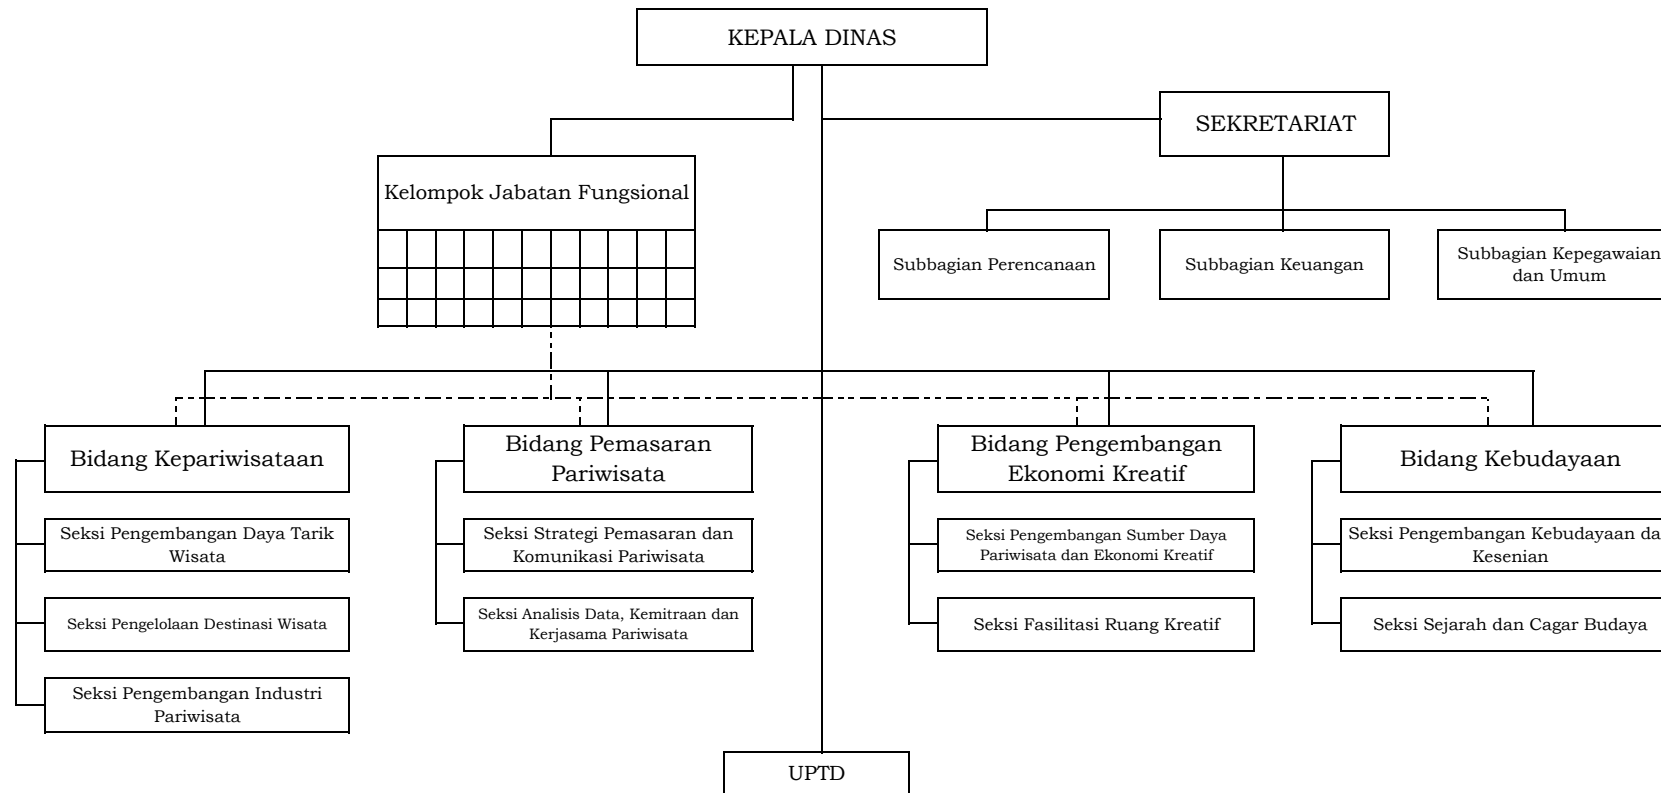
KEPALA DINAS

SEKRETARIAT

Kelompok Jabatan Fungsional

Subbagian Perencanaan

Subbagian Keuangan

Subbagian Kepegawaian dan Umum

Bidang Kepariwisataan

Seksi Pengembangan Daya Tarik Wisata

Seksi Pengelolaan Destinasi Wisata

Seksi Pengembangan Industri Pariwisata

Bidang Pemasaran Pariwisata

Seksi Strategi Pemasaran dan Komunikasi Pariwisata

Seksi Analisis Data, Kemitraan dan Kerjasama Pariwisata

Bidang Pengembangan Ekonomi Kreatif

Seksi Pengembangan Sumber Daya Pariwisata dan Ekonomi Kreatif

Seksi Fasilitasi Ruang Kreatif

Bidang Kebudayaan

Seksi Pengembangan Kebudayaan da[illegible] Kesenian

Seksi Sejarah dan Cagar Budaya

UPTD